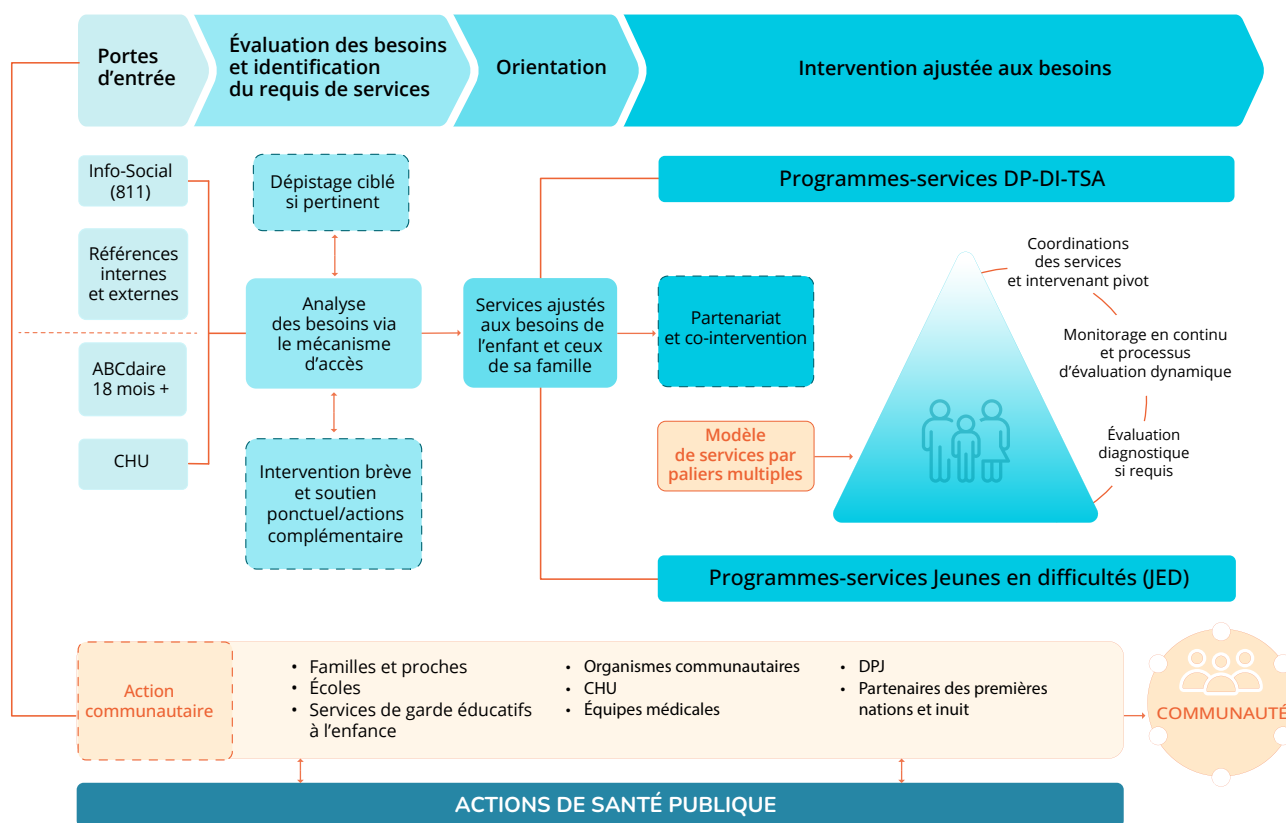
Portes d'entrée

Évaluation des besoins et identification du requis de services

Orientation

Intervention ajustée aux besoins

Info-Social (811)

Références internes et externes

ABCdaire 18 mois +

CHU

Dépistage ciblé si pertinent

Analyse des besoins via le mécanisme d'accès

Intervention brève et soutien ponctuel/actions complémentaire

Services ajustés aux besoins de l'enfant et ceux de sa famille

Programmes-services DP-DI-TSA

Partenariat et co-intervention

Modèle de services par paliers multiples

Coordinations des services et intervenant pivot

Monitorage en continu et processus d'évaluation dynamique

Évaluation diagnostique si requis

Programmes-services Jeunes en difficultés (JED)

Action communautaire

• Familles et proches
• Écoles
• Services de garde éducatifs à l'enfance

• Organismes communautaires
• CHU
• Équipes médicales

• DPJ
• Partenaires des premières nations et inuit

COMMUNAUTÉ

ACTIONS DE SANTÉ PUBLIQUE